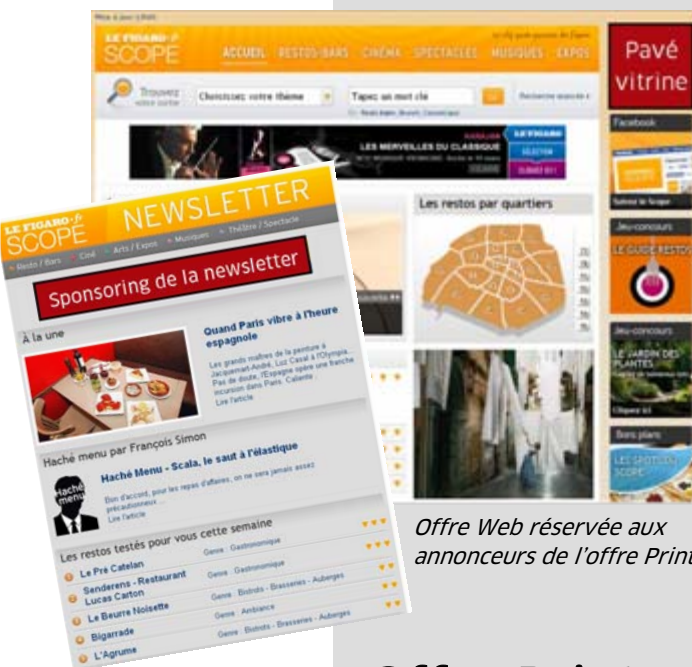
Mise à jour 18h05

LE FIGARO SCOPE

ACCUEIL RESTOS-BARS CINÉMA SPECTACLES MUSIQUES EXPOS

Pavé vitrine

Trouvez votre sortie

Choisissez votre thème

Tapez un mot clé

Recherche avancée

LES MERVEILLES DU CLASSIQUE

Facebook

Les restos par quartiers

Jeu-concours

LE GUIDE RESTOS

Jeu-concours

LE JARDIN DES PLANTES

Bons plans

LES SPOTS DU SCOPE

LE FIGARO SCOPE NEWSLETTER

Resto / Bars Ciné Arts / Expos Musiques Théâtre / Spectacle

Sponsoring de la newsletter

À la une

Quand Paris vibre à l'heure espagnole

Les grands maîtres de la peinture à Jacquemart-André, Luz Casal à l'Olympia, Pas de doute, l'Espagne opère une franche incursion dans Paris. Caliente !
Lire l'article

Haché menu par François Simon

Haché menu

Haché Menu - Scala, le saut à l'élastique

Bon d'accord, pour les repas d'affaires, on ne sera jamais assez précautionneux ...
Lire l'article

Les restos testés pour vous cette semaine

Le Pré Catelan Genre : Gastronomique

Senderens - Restaurant Lucas Carton Genre : Gastronomique

Le Beurre Noisette Genre : Bistrots - Brasseries - Auberges

Bigarrade Genre : Ambiance

L'Agrume Genre : Bistrots - Brasseries - Auberges

Offre Web réservée aux annonceurs de l'offre Print